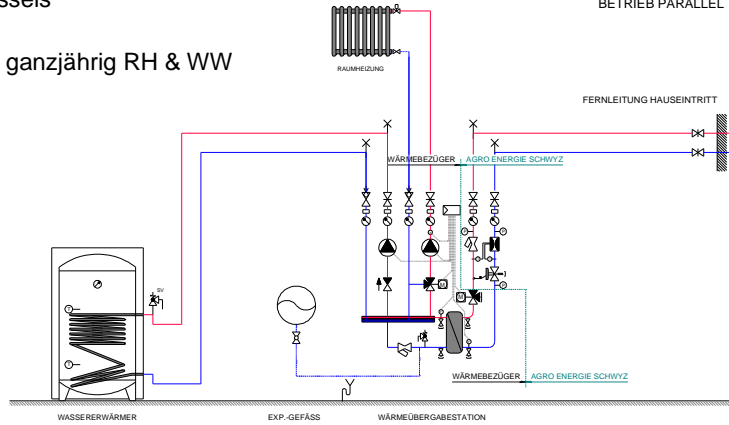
ssels

BETRIEB PARALLEL

ganzjährig RH & WW

RAUMHEIZUNG

FERNLEITUNG HAUSEINTRITT

WÄRMEBEZÜGER AGRO ENERGIE SCHWYZ

SV

WÄRMEBEZÜGER AGRO ENERGIE SCHWYZ

WASSERERWÄRMER

EXP.-GEFÄSS

WÄRMEÜBERGABESTATION